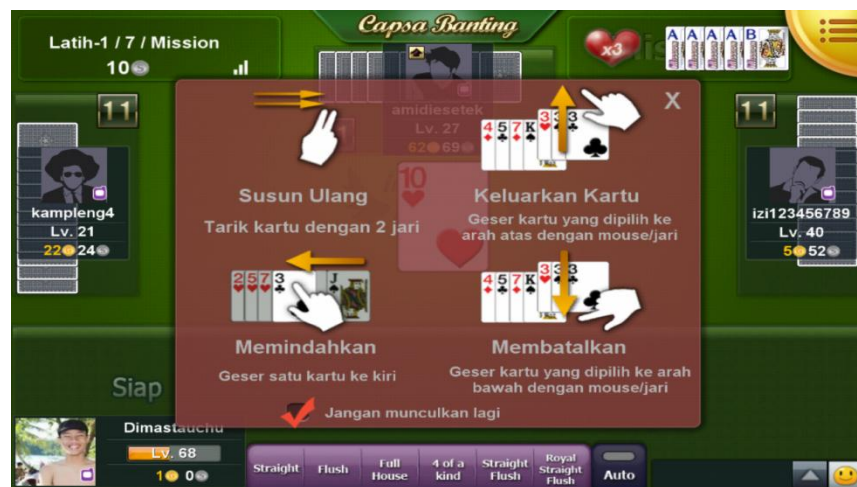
Capsa Banting

Latih-1 / 7 / Mission
10

x3

A A A A B

amidiesetek
Lv. 27
62 69

11

11

kamplang4
Lv. 21
22 24

izi123456789
Lv. 40
5 52

X

Susun Ulang
Tarik kartu dengan 2 jari

Keluarkan Kartu
Geser kartu yang dipilih ke arah atas dengan mouse/jari

Memindahkan
Geser satu kartu ke kiri

Membatalkan
Geser kartu yang dipilih ke arah bawah dengan mouse/jari

Jangan munculkan lagi

Siap

Dimastauchu
Lv. 68
1 0

Straight | Flush | Full House | 4 of a kind | Straight Flush | Royal Straight Flush | Auto